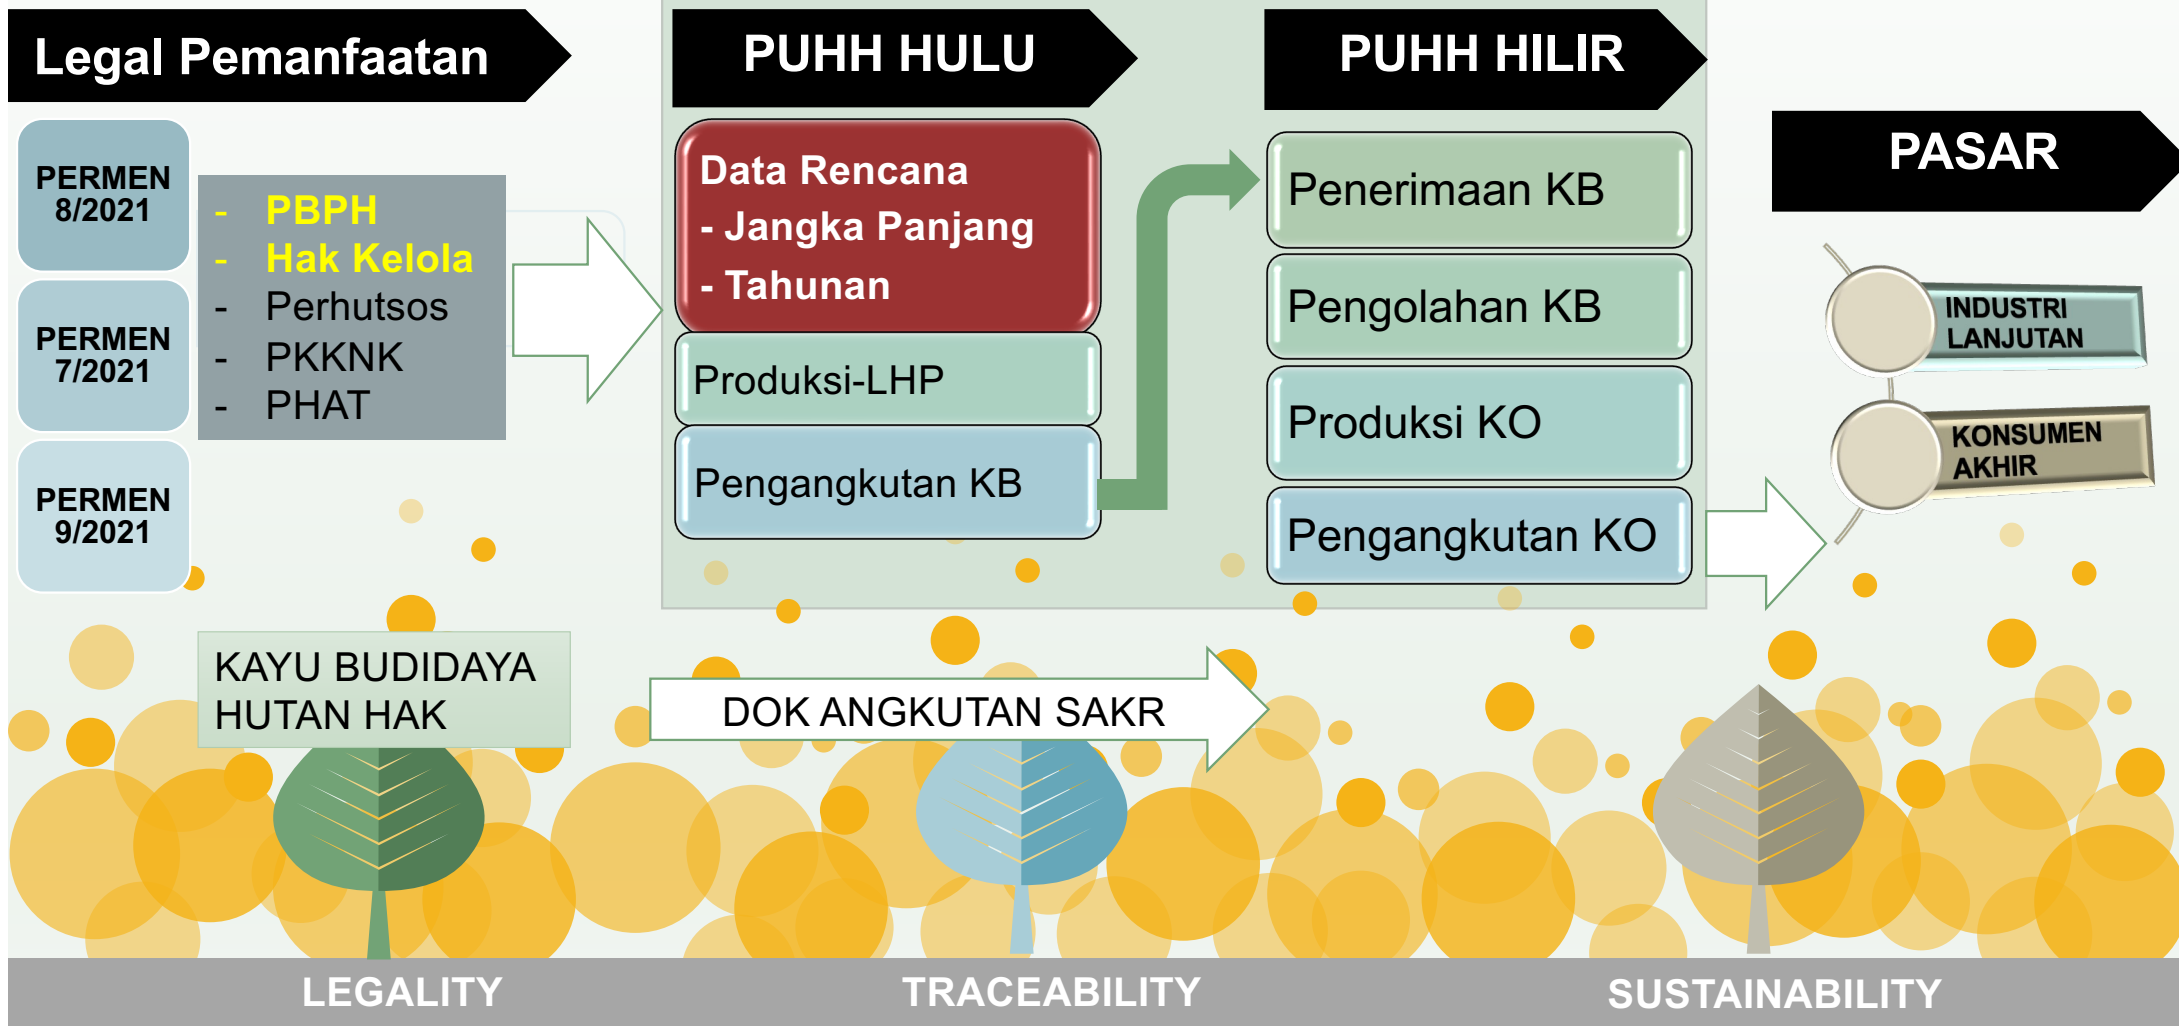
Legal Pemanfaatan

PUHH HULU

PUHH HILIR

PASAR

PERMEN 8/2021

PERMEN 7/2021

PERMEN 9/2021

- PBPH
- Hak Kelola
- Perhutsos
- PKKNK
- PHAT

Data Rencana
- Jangka Panjang
- Tahunan

Produksi-LHP

Pengangkutan KB

Penerimaan KB

Pengolahan KB

Produksi KO

Pengangkutan KO

INDUSTRI LANJUTAN

KONSUMEN AKHIR

KAYU BUDIDAYA HUTAN HAK

DOK ANGKUTAN SAKR

LEGALITY

TRACEABILITY

SUSTAINABILITY